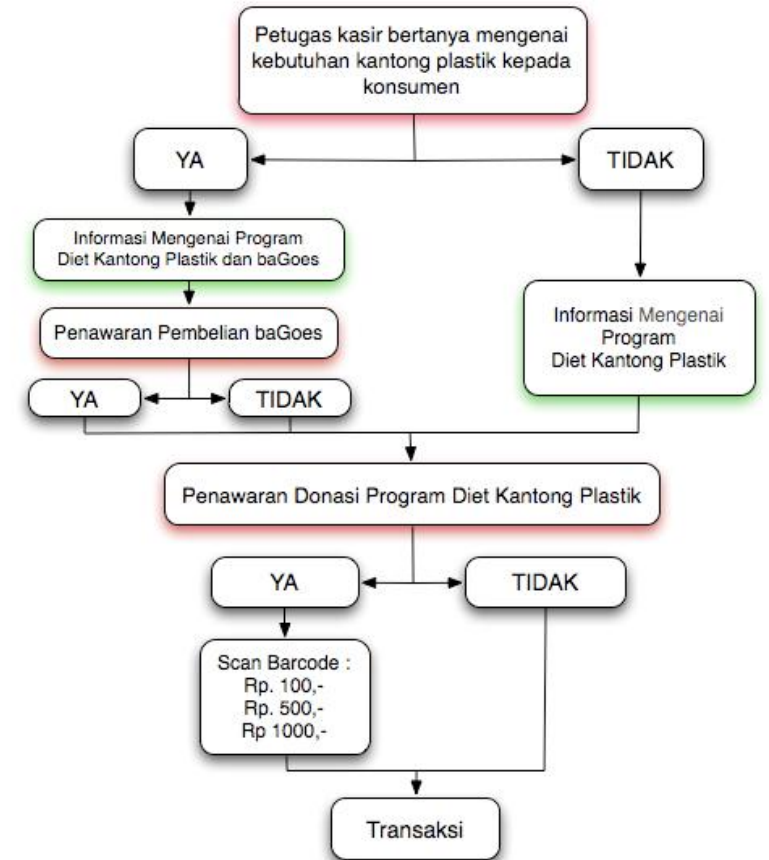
Petugas kasir bertanya mengenai kebutuhan kantong plastik kepada konsumen

YA

TIDAK

Informasi Mengenai Program Diet Kantong Plastik dan baGoes

Penawaran Pembelian baGoes

YA

TIDAK

Informasi Mengenai Program Diet Kantong Plastik

Penawaran Donasi Program Diet Kantong Plastik

YA

TIDAK

Scan Barcode :
Rp. 100,-
Rp. 500,-
Rp 1000,-

Transaksi